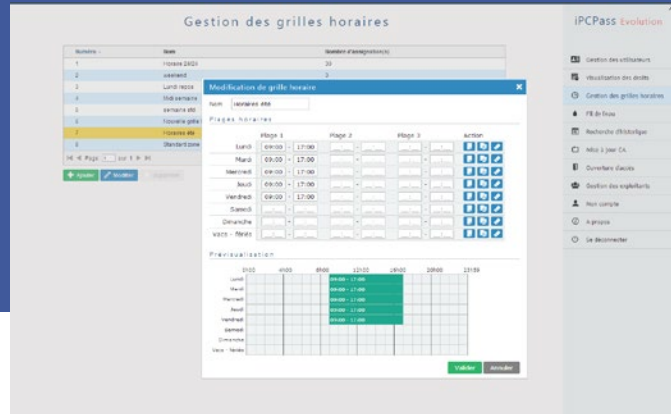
Gestion des grilles horaires

iPCPass Evolution

| Numéro | Nom | Nombre d'assignation(s) |
|---|---|---|
| 1 | Horaire 24/24 | 30 |
| 2 | weekend | 3 |
| 3 | Lundi repos | |
| 4 | Midi semaine | |
| 5 | semaine été | |
| 6 | Nouvelle grille | |
| 7 | Horaires été | |
| 8 | Standardisation | |

Page 1 sur 1

+ Ajouter | Modifier | Supprimer

Modification de grille horaire

Nom: Horaires été

Plages horaires

| | Plage 1 | Plage 2 | Plage 3 | Action |
|---|---|---|---|---|
| Lundi | 09:00 - 17:00 | - | - | |
| Mardi | 09:00 - 17:00 | - | - | |
| Mercredi | 09:00 - 17:00 | - | - | |
| Jeudi | 09:00 - 17:00 | - | - | |
| Vendredi | 09:00 - 17:00 | - | - | |
| Samedi | - | - | - | |
| Dimanche | - | - | - | |
| Vacs - fériés | - | - | - | |

Prévisualisation

0h00 4h00 8h00 12h00 16h00 20h00 23h59

Lundi 09:00 - 17:00
Mardi 09:00 - 17:00
Mercredi 09:00 - 17:00
Jeudi 09:00 - 17:00
Vendredi 09:00 - 17:00
Samedi
Dimanche
Vacs - fériés

Valider | Annuler

Gestion des utilisateurs
Visualisation des droits
Gestion des grilles horaires
Fil de l'eau
Recherche d'historique
Mise à jour CA
Ouverture d'accès
Gestion des exploitants
Mon compte
A propos
Se déconnecter